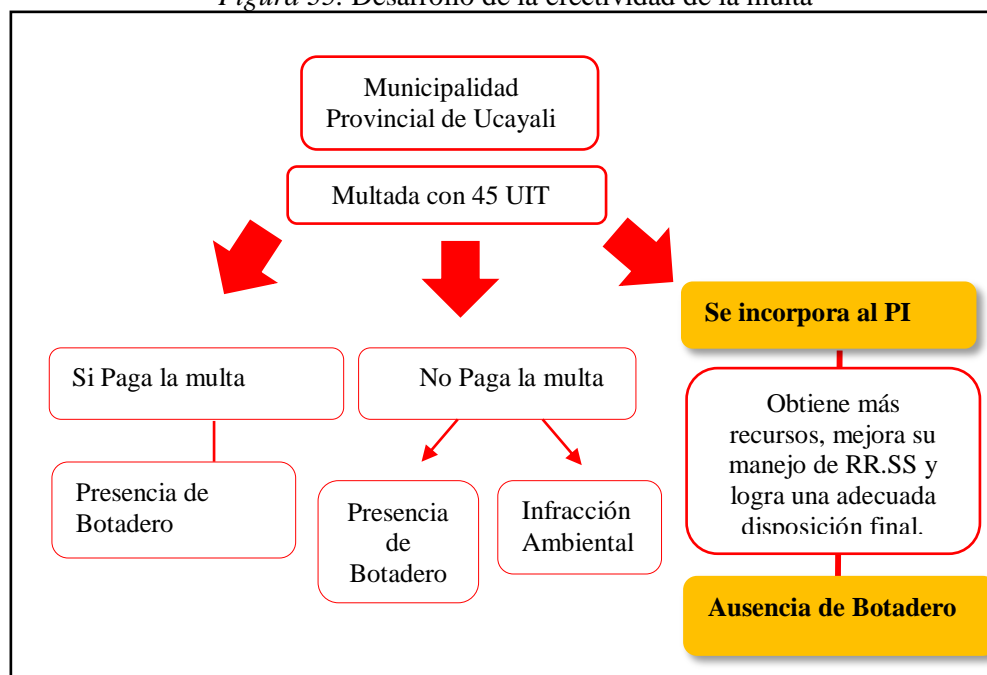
Figura 55. Desarrollo de la efectividad de la multa

Municipalidad Provincial de Ucayali

Multada con 45 UIT

Se incorpora al PI

Si Paga la multa

No Paga la multa

Obtiene más recursos, mejora su manejo de RR.SS y logra una adecuada disposición final.

Presencia de Botadero

Presencia de Botadero

Infracción Ambiental

Ausencia de Botadero